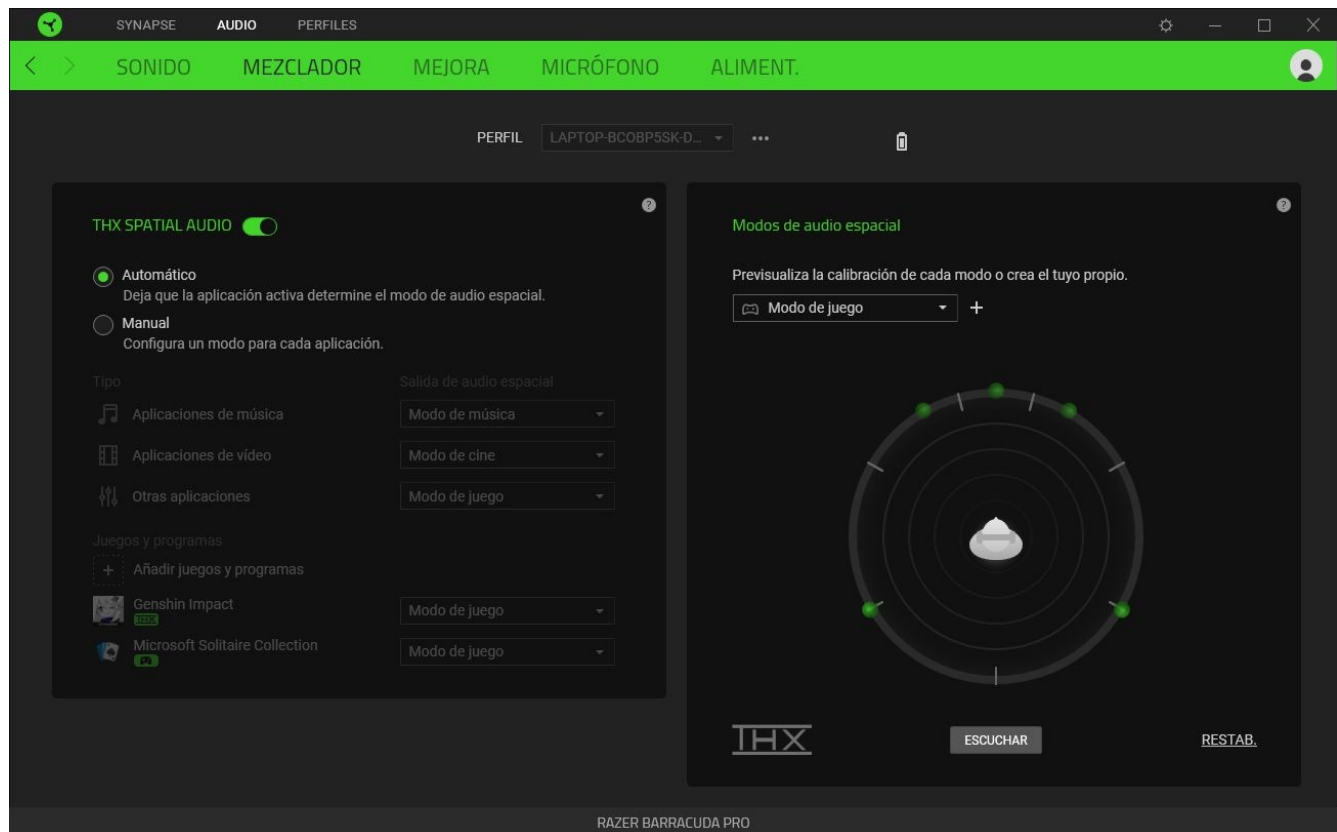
SYNAPSE AUDIO PERFILES

SONIDO MEZCLADOR MEJORA MICRÓFONO ALIMENT.

PERFIL LAPTOP-BCOBP5SK-D... •••

THX SPATIAL AUDIO

Automático
Deja que la aplicación activa determine el modo de audio espacial.

Manual
Configura un modo para cada aplicación.

Tipo
Salida de audio espacial

Aplicaciones de música
Modo de música

Aplicaciones de vídeo
Modo de cine

Otras aplicaciones
Modo de juego

Juegos y programas

+ Añadir juegos y programas

Genshin Impact
THX
Modo de juego

Microsoft Solitaire Collection
Modo de juego

Modos de audio espacial

Previsualiza la calibración de cada modo o crea el tuyo propio.

Modo de juego +

THX

ESCUCHAR

RESTAB.

RAZER BARRACUDA PRO